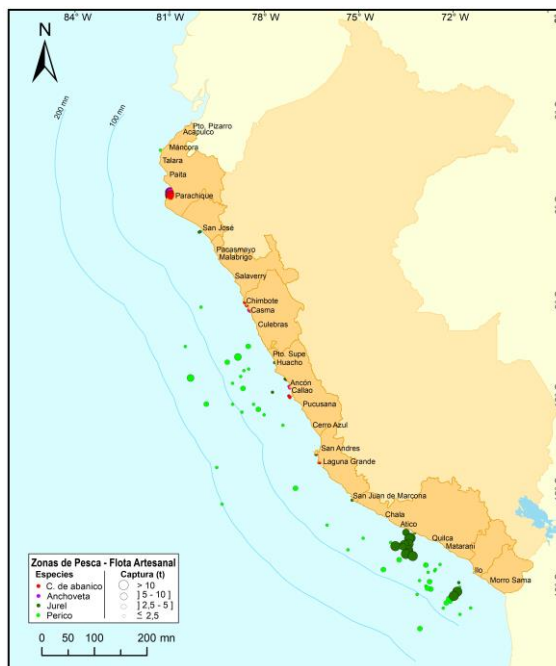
84° W
81° W
78° W
75° W
72° W
N
200 mn
100 mn
Pto. Pizarro
Acapulco
Máncora
Talara
Paita
Parachique
San José
Pacasmayo
Malabrigo
Salaverry
Chimbote
Casma
Culebras
Pto. Supe
Huacho
Ancón
Callao
Pucusana
Cerro Azul
San Andres
Laguna Grande
San Juan de Marcona
Chala
Atico
Quilca
Matarani
Ilo
Morro Sama

Zonas de Pesca - Flota Artesanal
| Especies | Captura (t) |
|---|---|
| C. de abanico | > 10 |
| Anchoveta | ] 5 - 10 ] |
| Jurel | ] 2,5 - 5 ] |
| Perico | ≤ 2,5 |

0 50 100 200 mn